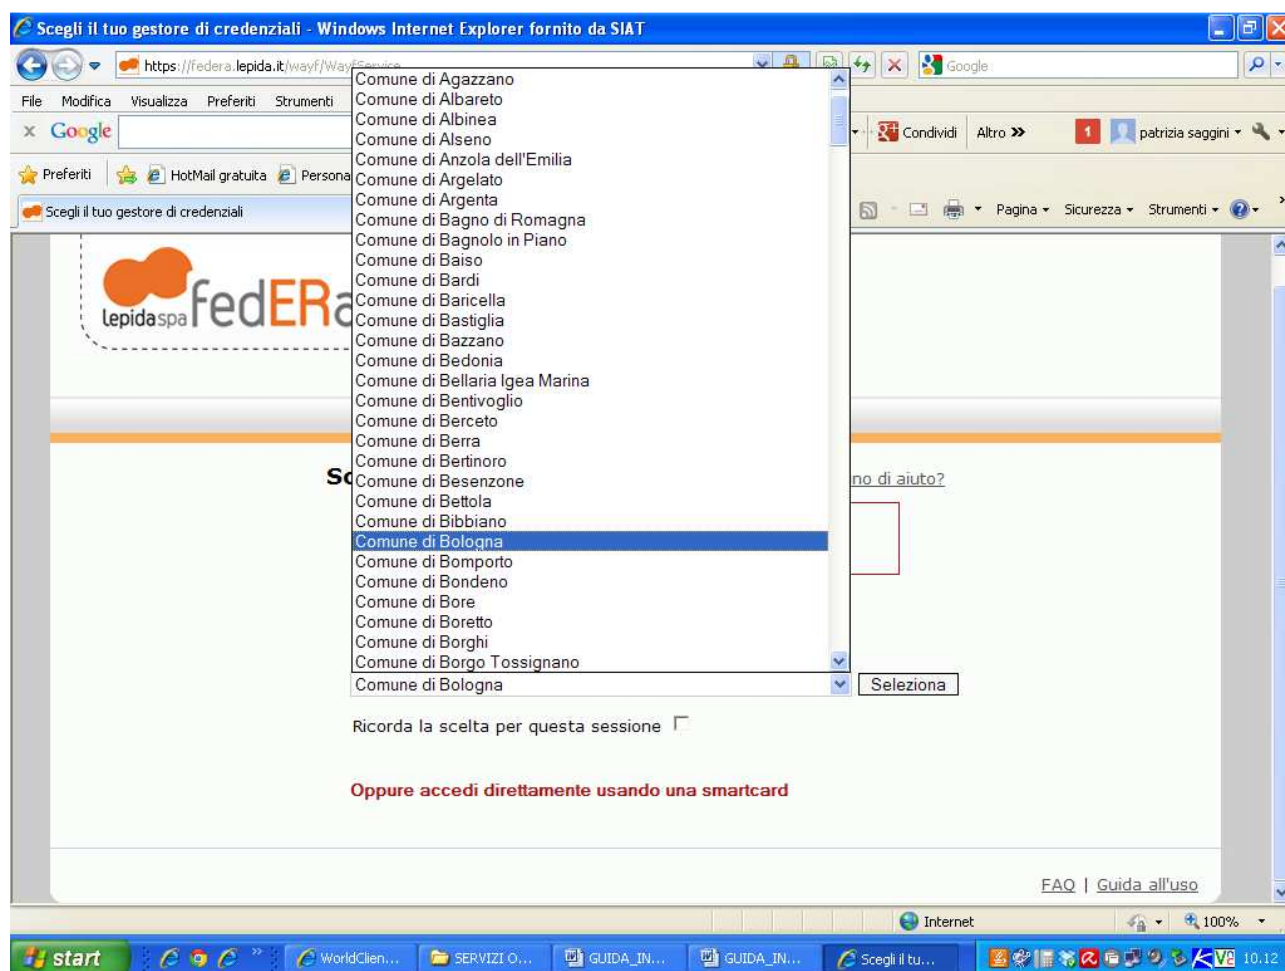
Scegli il tuo gestore di credenziali - Windows Internet Explorer fornito da SIAT

https://federa.lepida.it/wayf/WayfService

Google

File Modifica Visualizza Preferiti Strumenti

Google

Condividi Altro »

1 patrizia saggini

Preferiti HotMail gratuita Persona

Scegli il tuo gestore di credenziali

Pagina Sicurezza Strumenti

lepidaspa fedERa

Comune di Agazzano
Comune di Albareto
Comune di Albinea
Comune di Alseno
Comune di Anzola dell'Emilia
Comune di Argelato
Comune di Argenta
Comune di Bagno di Romagna
Comune di Bagnolo in Piano
Comune di Baiso
Comune di Bardi
Comune di Baricella
Comune di Bastiglia
Comune di Bazzano
Comune di Bedonia
Comune di Bellaria Igea Marina
Comune di Bentivoglio
Comune di Berceto
Comune di Berra
Comune di Bertinoro
Comune di Besenzone
Comune di Bettola
Comune di Bibbiano
Comune di Bologna
Comune di Bomporto
Comune di Bondeno
Comune di Bore
Comune di Boretto
Comune di Borghi
Comune di Borgo Tossignano

Sc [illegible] no di aiuto?

Comune di Bologna Seleziona

Ricorda la scelta per questa sessione

Oppure accedi direttamente usando una smartcard

FAQ | Guida all'uso

Internet 100%

start WorldClien... SERVIZI O... GUIDA_IN... GUIDA_IN... Scegli il tu... 10.12